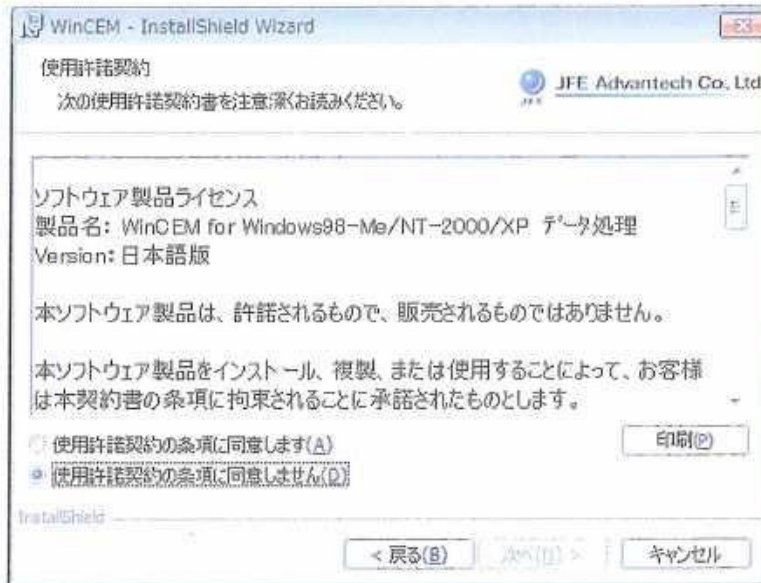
WinCEM - InstallShield Wizard

使用許諾契約
次の使用許諾契約書を注意深くお読みください。

JFE Advantech Co. Ltd

ソフトウェア製品ライセンス
製品名: WinCEM for Windows98-Me/NT-2000/XP データ処理
Version: 日本語版

本ソフトウェア製品は、許諾されるもので、販売されるものではありません。

本ソフトウェア製品をインストール、複製、または使用することによって、お客様は本契約書の条項に拘束されることに承諾されたものとします。

使用許諾契約の条項に同意します(A)
使用許諾契約の条項に同意しません(D)

印刷(P)

InstallShield

< 戻る(B)
次へ(N) >
キャンセル